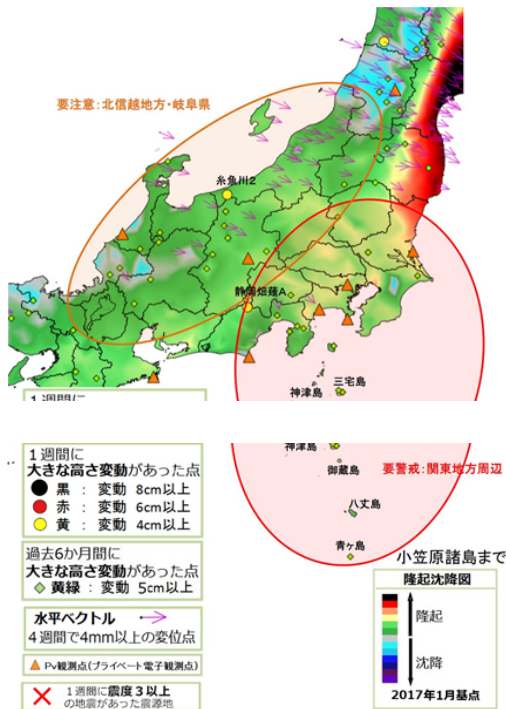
要注意：北信越地方・岐阜県

糸魚川2

静岡畑薙A

三宅島

神津島

1 週間に

神津島

御蔵島

要警戒：関東地方周辺

八丈島

青ヶ島

小笠原諸島まで

1 週間に
大きな高さ変動があった点
黒 ： 変動 8cm以上
赤 ： 変動 6cm以上
黄 ： 変動 4cm以上

過去6か月間に
大きな高さ変動があった点
黄緑 ： 変動 5cm以上

水平ベクトル
4週間で4mm以上の変位点

Pv観測点（プライベート電子観測点）

1週間に震度３以上の地震があった震源地

隆起沈降図

隆起

沈降

2017年1月基点